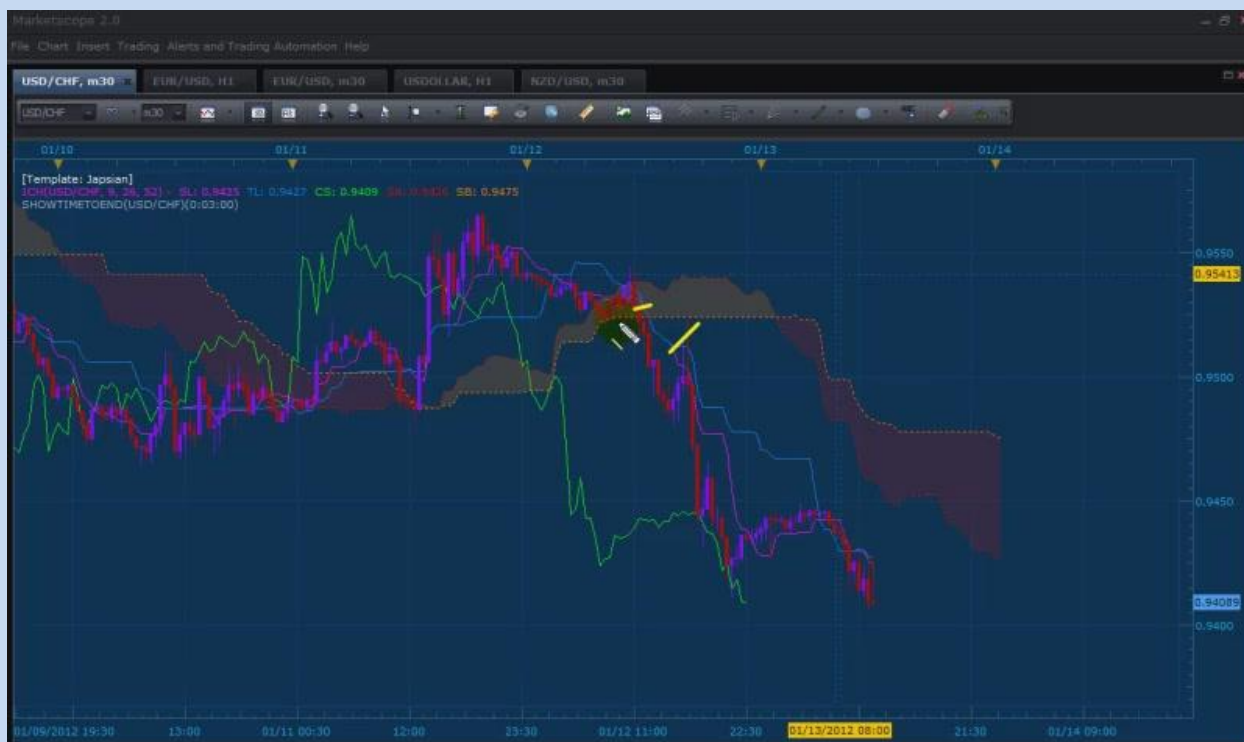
Marketscope 2.0

File Chart Insert Trading Alerts and Trading Automation Help

USD/CHF, m30 × EUR/USD, H1 EUR/USD, m30 USDOLLAR, H1 NZD/USD, m30

USD/CHF m30

01/10 01/11 01/12 01/13 01/14

[Template: Japsian]
ICH(USD/CHF, 9, 26, 52) - SL: 0.9435 TL: 0.9427 CS: 0.9409 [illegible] SB: 0.9475
SHOWTIMETOEND(USD/CHF)(0:03:00)

0.9550
0.95413
0.9500
0.9450
0.94089
0.9400

01/09/2012 19:30 13:00 01/11 00:30 12:00 23:30 01/12 11:00 22:30 01/13/2012 08:00 21:30 01/14 09:00